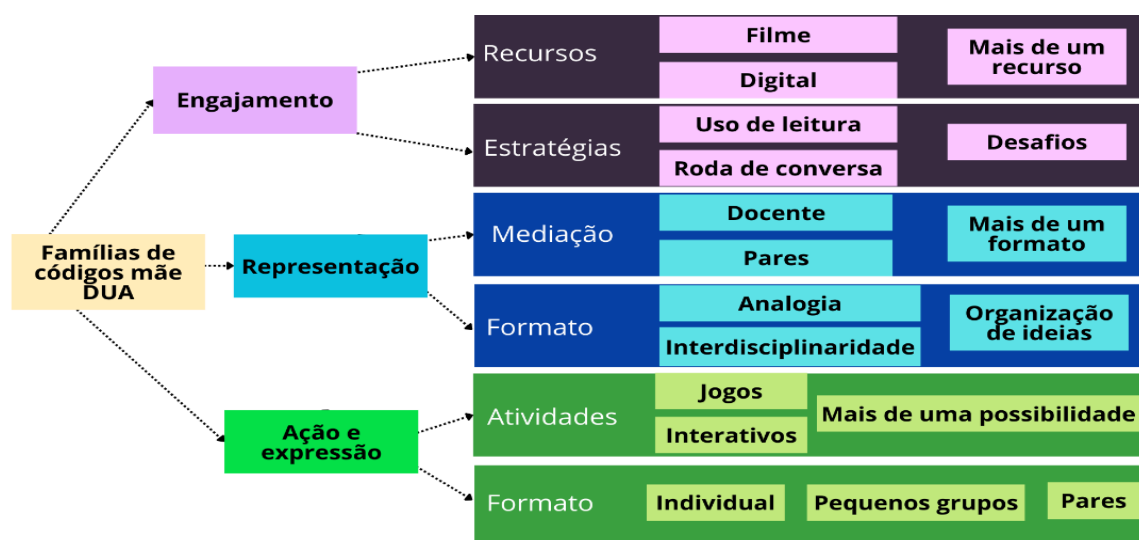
Famílias de códigos mãe DUA

Engajamento

Recursos
Filme
Digital
Mais de um recurso

Estratégias
Uso de leitura
Roda de conversa
Desafios

Representação

Mediação
Docente
Pares
Mais de um formato

Formato
Analogia
Interdisciplinaridade
Organização de ideias

Ação e expressão

Atividades
Jogos
Interativos
Mais de uma possibilidade

Formato
Individual
Pequenos grupos
Pares